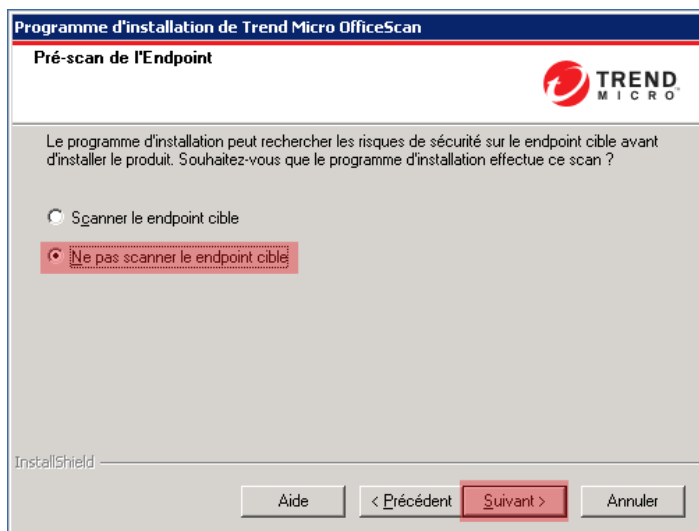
Programme d'installation de Trend Micro OfficeScan

Pré-scan de l'Endpoint

TREND MICRO

Le programme d'installation peut rechercher les risques de sécurité sur le endpoint cible avant d'installer le produit. Souhaitez-vous que le programme d'installation effectue ce scan ?

Scanner le endpoint cible

Ne pas scanner le endpoint cible

InstallShield

Aide

< Précédent

Suivant >

Annuler